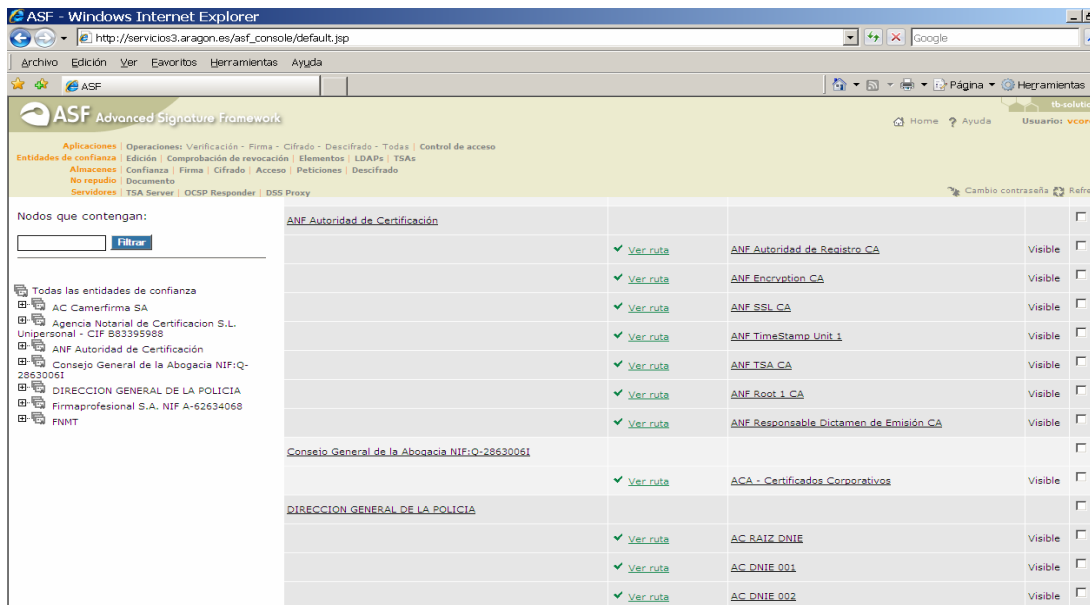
ASF - Windows Internet Explorer
http://servicios3.aragon.es/asf_console/default.jsp
Google
Archivo Edición Ver Favoritos Herramientas Ayuda
ASF
Página ▾ Herramientas
ASF Advanced Signature Framework
Home Ayuda Usuario: vcor
tb-solutio
Aplicaciones | Operaciones: Verificación - Firma - Cifrado - Descifrado - Todas | Control de acceso
Entidades de confianza | Edición | Comprobación de revocación | Elementos | LDAPs | TSAs
Almacenes | Confianza | Firma | Cifrado | Acceso | Peticiones | Descifrado
No repudio | Documento
Servidores | TSA Server | OCSP Responder | DSS Proxy
Cambio contraseña Refre

Nodos que contengan:
Filtrar

Todas las entidades de confianza
AC Camerfirma SA
Agencia Notarial de Certificacion S.L. Unipersonal - CIF B83395988
ANF Autoridad de Certificación
Consejo General de la Abogacia NIF:Q-2863006I
DIRECCION GENERAL DE LA POLICIA
Firmaprofesional S.A. NIF A-62634068
FNMT

| | | | | |
|---|---|---|---|---|
| ANF Autoridad de Certificación | | | | |
| | Ver ruta | ANF Autoridad de Registro CA | Visible | |
| | Ver ruta | ANF Encryption CA | Visible | |
| | Ver ruta | ANF SSL CA | Visible | |
| | Ver ruta | ANF TimeStamp Unit 1 | Visible | |
| | Ver ruta | ANF TSA CA | Visible | |
| | Ver ruta | ANF Root 1 CA | Visible | |
| | Ver ruta | ANF Responsable Dictamen de Emisión CA | Visible | |
| Consejo General de la Abogacia NIF:Q-2863006I | | | | |
| | Ver ruta | ACA - Certificados Corporativos | Visible | |
| DIRECCION GENERAL DE LA POLICIA | | | | |
| | Ver ruta | AC RAIZ DNIE | Visible | |
| | Ver ruta | AC DNIE 001 | Visible | |
| | Ver ruta | AC DNIE 002 | Visible | |